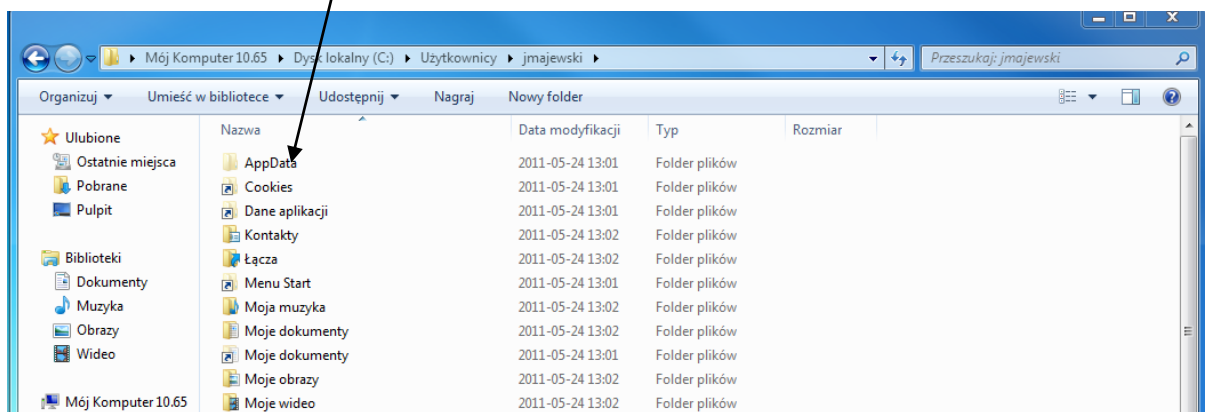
Mój Komputer 10.65 ▸ Dysk lokalny (C:) ▸ Użytkownicy ▸ jmajewski ▸

Przeszukaj: jmajewski

Organizuj ▾ Umieść w bibliotece ▾ Udostępnij ▾ Nagraj Nowy folder

Ulubione
Ostatnie miejsca
Pobrane
Pulpit

Biblioteki
Dokumenty
Muzyka
Obrazy
Wideo

Mój Komputer 10.65

| Nazwa | Data modyfikacji | Typ | Rozmiar |
|---|---|---|---|
| AppData | 2011-05-24 13:01 | Folder plików | |
| Cookies | 2011-05-24 13:01 | Folder plików | |
| Dane aplikacji | 2011-05-24 13:01 | Folder plików | |
| Kontakty | 2011-05-24 13:02 | Folder plików | |
| Łącza | 2011-05-24 13:02 | Folder plików | |
| Menu Start | 2011-05-24 13:01 | Folder plików | |
| Moja muzyka | 2011-05-24 13:02 | Folder plików | |
| Moje dokumenty | 2011-05-24 13:02 | Folder plików | |
| Moje dokumenty | 2011-05-24 13:01 | Folder plików | |
| Moje obrazy | 2011-05-24 13:02 | Folder plików | |
| Moje wideo | 2011-05-24 13:02 | Folder plików | |